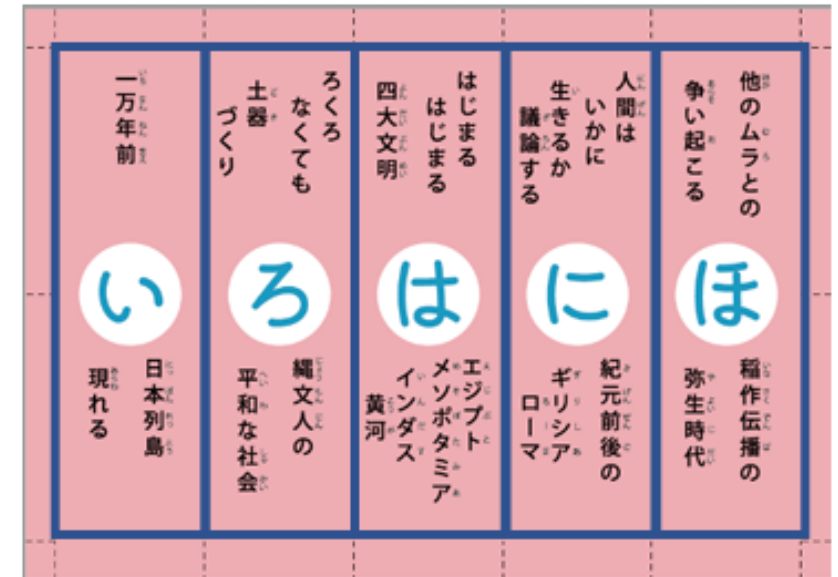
一万年前

い

日本列島
現れる

ろくろ
なくても
土器
づくり

ろ

縄文人の
平和な社会

はじまる
はじまる
四大文明

は

エジプト
メソポタミア
インダス
黄河

人間は
いかに
生きるか
議論する

に

紀元前後の
ギリシア
ローマ

他のムラとの
争い起こる

ほ

稲作伝播の
弥生時代